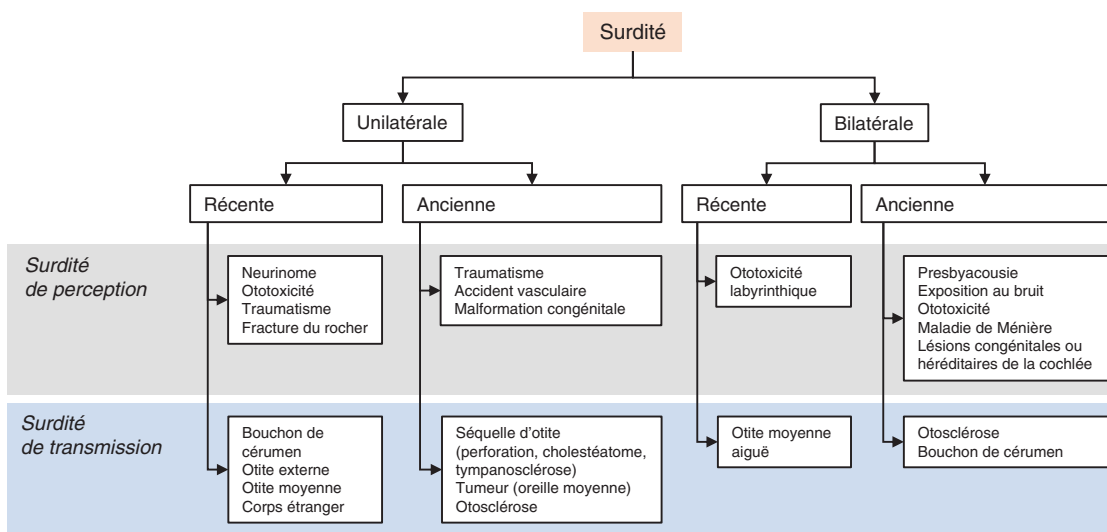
Surdité

Unilatérale

Bilatérale

Récente

Ancienne

Récente

Ancienne

Surdité de perception

Neurinome
Ototoxicité
Traumatisme
Fracture du rocher

Traumatisme
Accident vasculaire
Malformation congénitale

Ototoxicité labyrinthique

Presbyacousie
Exposition au bruit
Ototoxicité
Maladie de Ménière
Lésions congénitales ou héréditaires de la cochlée

Surdité de transmission

Bouchon de cérumen
Otite externe
Otite moyenne
Corps étranger

Séquelle d'otite (perforation, cholestéatome, tympanosclérose)
Tumeur (oreille moyenne)
Otosclérose

Otite moyenne aiguë

Otosclérose
Bouchon de cérumen